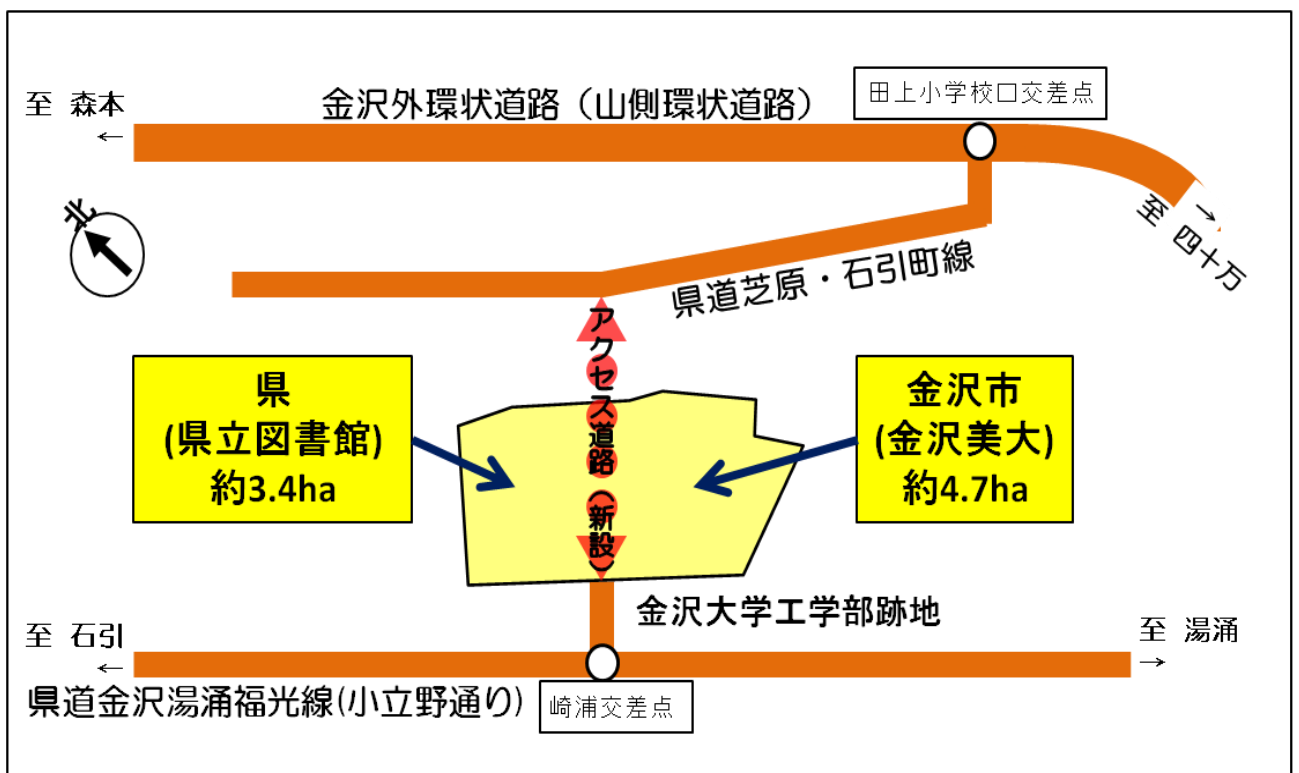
至 森本
←

金沢外環状道路（山側環状道路）

田上小学校口交差点

至 四十万
→

北

県道芝原・石引町線

アクセス道路（新設）

県
(県立図書館)
約3.4ha

金沢市
(金沢美大)
約4.7ha

金沢大学工学部跡地

至 石引
←

至 湯涌
→

県道金沢湯涌福光線(小立野通り)

崎浦交差点